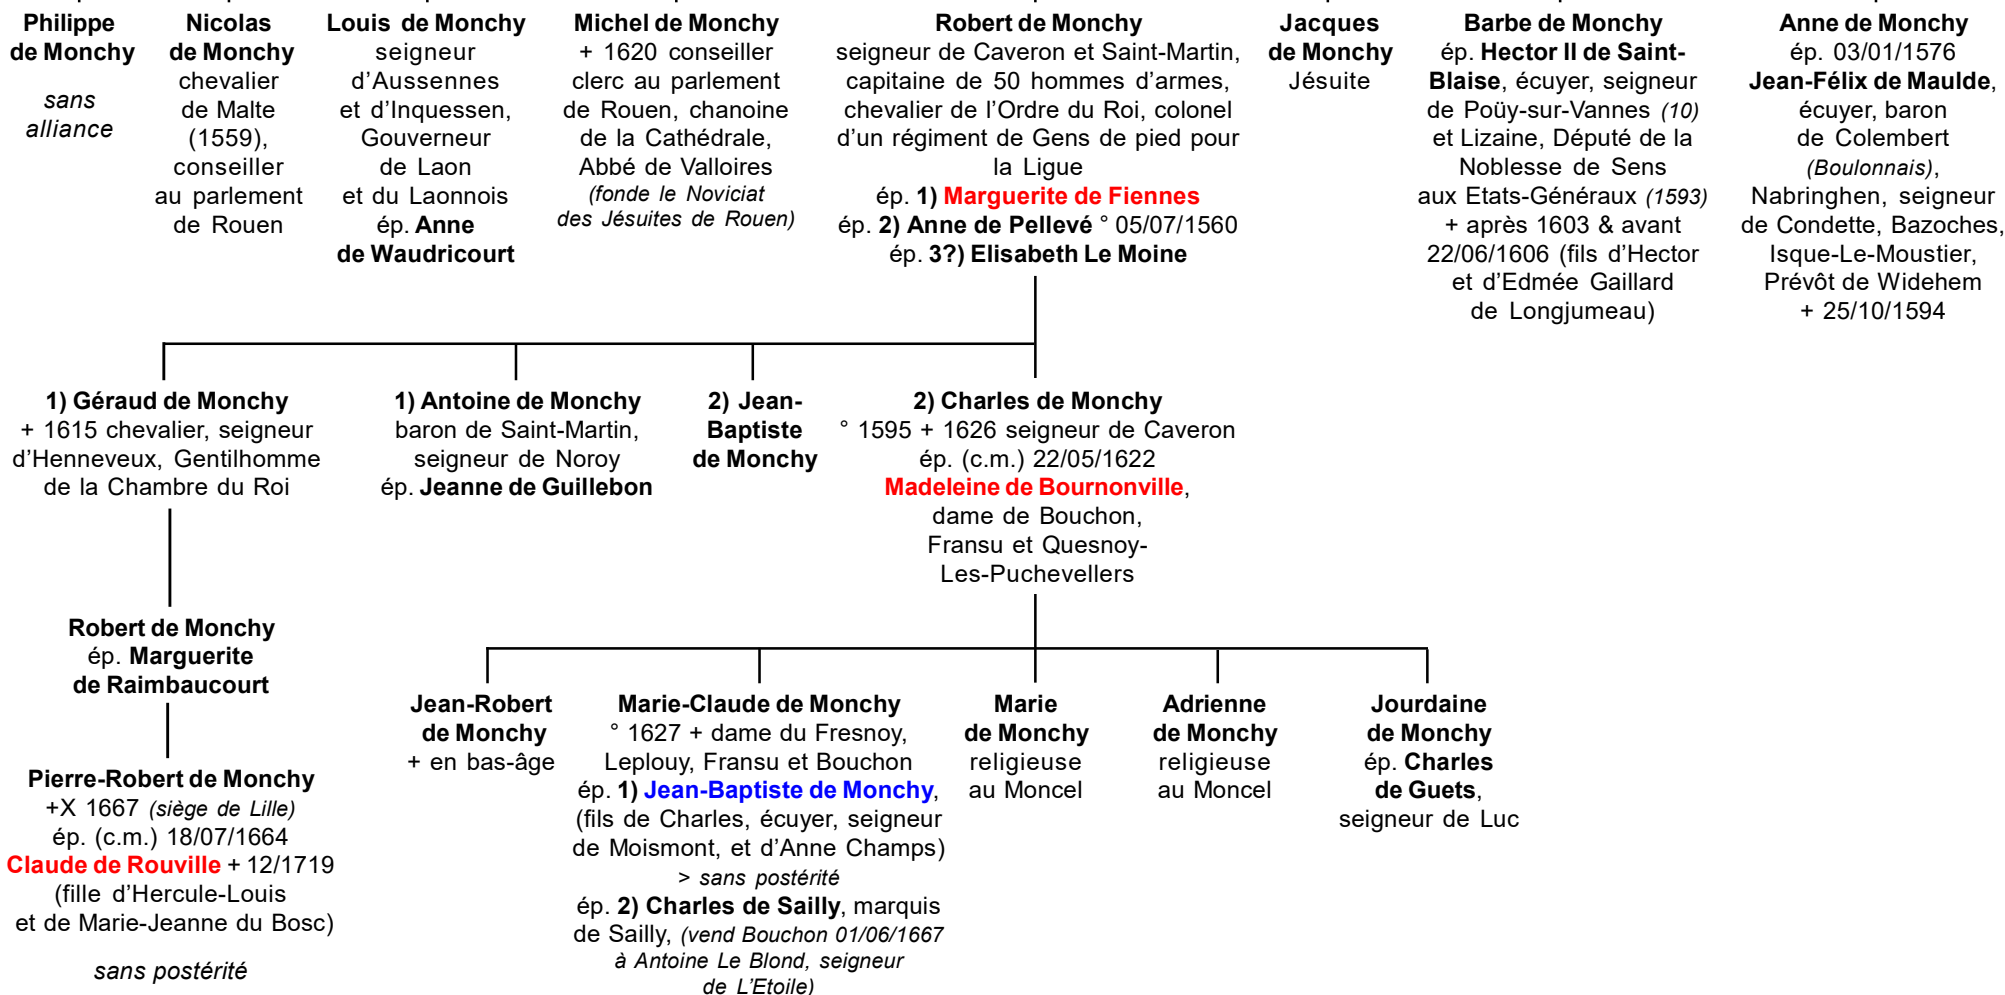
Philippe de Monchy

sans alliance

Nicolas de Monchy chevalier de Malte (1559), conseiller au parlement de Rouen

Louis de Monchy seigneur d'Aussennes et d'Inquessen, Gouverneur de Laon et du Laonnois ép. Anne de Waudricourt

Michel de Monchy + 1620 conseiller clerc au parlement de Rouen, chanoine de la Cathédrale, Abbé de Valloires (fonde le Noviciat des Jésuites de Rouen)

Robert de Monchy seigneur de Caveron et Saint-Martin, capitaine de 50 hommes d'armes, chevalier de l'Ordre du Roi, colonel d'un régiment de Gens de pied pour la Ligue
ép. 1) Marguerite de Fiennes
ép. 2) Anne de Pellevé ° 05/07/1560
ép. 3?) Elisabeth Le Moine

Jacques de Monchy Jésuite

Barbe de Monchy ép. Hector II de Saint-Blaise, écuyer, seigneur de Poüy-sur-Vannes (10) et Lizaine, Député de la Noblesse de Sens aux Etats-Généraux (1593) + après 1603 & avant 22/06/1606 (fils d'Hector et d'Edmée Gaillard de Longjumeau)

Anne de Monchy ép. 03/01/1576 Jean-Félix de Maulde, écuyer, baron de Colembert (Boulonnais), Nabringhen, seigneur de Condette, Bazoches, Isque-Le-Moustier, Prévôt de Widehem + 25/10/1594

1) Géraud de Monchy + 1615 chevalier, seigneur d'Henneveux, Gentilhomme de la Chambre du Roi

1) Antoine de Monchy baron de Saint-Martin, seigneur de Noroy ép. Jeanne de Guillebon

2) Jean-Baptiste de Monchy

2) Charles de Monchy ° 1595 + 1626 seigneur de Caveron ép. (c.m.) 22/05/1622 Madeleine de Bournonville, dame de Bouchon, Fransu et Quesnoy-Les-Puchevellers

Robert de Monchy ép. Marguerite de Raimbaucourt

Pierre-Robert de Monchy +X 1667 (siège de Lille) ép. (c.m.) 18/07/1664 Claude de Rouville + 12/1719 (fille d'Hercule-Louis et de Marie-Jeanne du Bosc)

sans postérité

Jean-Robert de Monchy + en bas-âge

Marie-Claude de Monchy ° 1627 + dame du Fresnoy, Leplouy, Fransu et Bouchon ép. 1) Jean-Baptiste de Monchy, (fils de Charles, écuyer, seigneur de Moismont, et d'Anne Champs)
> sans postérité
ép. 2) Charles de Sailly, marquis de Sailly, (vend Bouchon 01/06/1667 à Antoine Le Blond, seigneur de L'Etoile)

Marie de Monchy religieuse au Moncel

Adrienne de Monchy religieuse au Moncel

Jourdaine de Monchy ép. Charles de Guets, seigneur de Luc